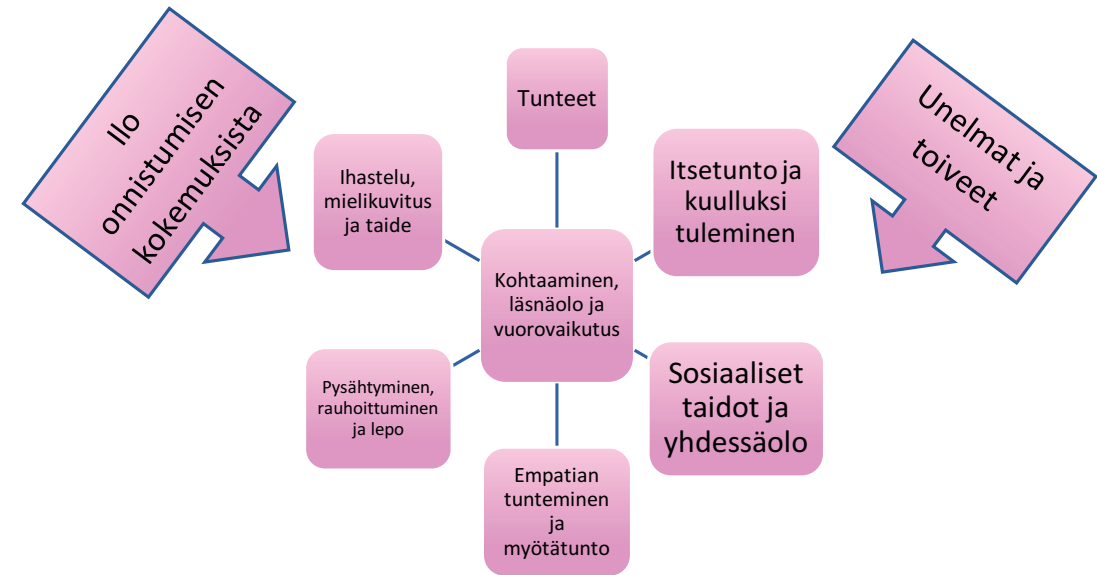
Ilo onnistumisen kokemuksista

Tunteet

Unelmat ja toiveet

Ihastelu, mielikuvitus ja taide

Itsetunto ja kuulluksi tuleminen

Kohtaaminen, läsnäolo ja vuorovaikutus

Pysähtyminen, rauhoittuminen ja lepo

Sosiaaliset taidot ja yhdessäolo

Empatian tunteminen ja myötätunto